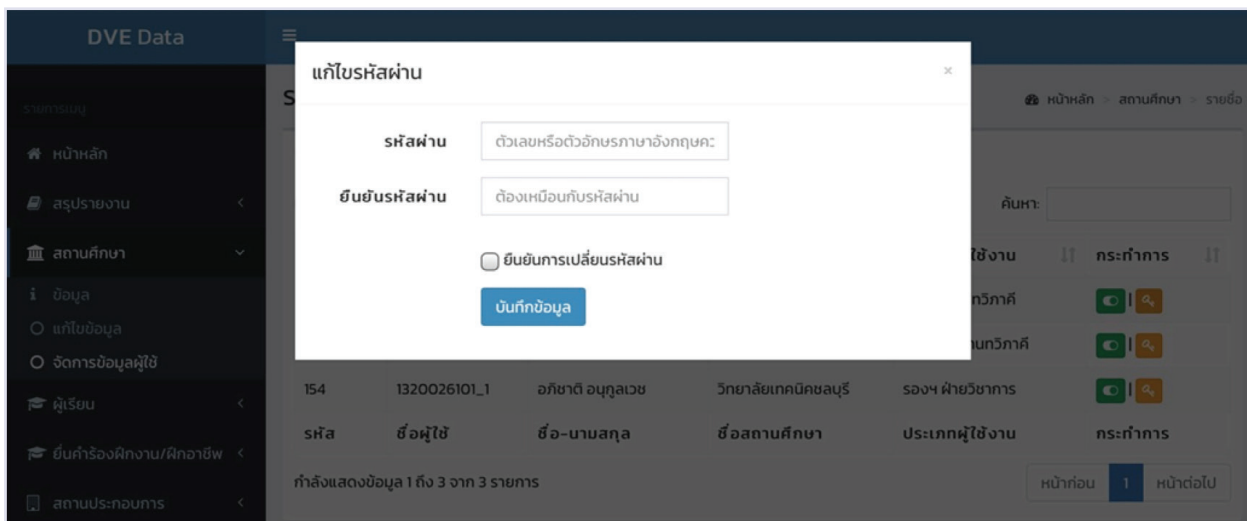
DVE Data

รายการเมนู

หน้าหลัก

สรุปรายงาน

สถานศึกษา

ข้อมูล

แก้ไขข้อมูล

จัดการข้อมูลผู้ใช้

ผู้เรียน

ยื่นคำร้องฝึกงาน/ฝึกอาชีพ

สถานประกอบการ

S

หน้าหลัก > สถานศึกษา > รายชื่อ

ค้นหา:

ใช้งาน | กระทำการ

ทวิภาคี

นทวิภาคี

| 154 | 1320026101_1 | อภิชาติ อนุกูลเวช | วิทยาลัยเทคนิคชลบุรี | รองฯ ฝ่ายวิชาการ | |
|---|---|---|---|---|---|
| รหัส | ชื่อผู้ใช้ | ชื่อ-นามสกุล | ชื่อสถานศึกษา | ประเภทผู้ใช้งาน | กระทำการ |

กำลังแสดงข้อมูล 1 ถึง 3 จาก 3 รายการ

หน้าก่อน 1 หน้าต่อไป

แก้ไขรหัสผ่าน

×

รหัสผ่าน ตัวเลขหรือตัวอักษรภาษาอังกฤษค:

ยืนยันรหัสผ่าน ต้องเหมือนกับรหัสผ่าน

ยืนยันการเปลี่ยนรหัสผ่าน

บันทึกข้อมูล